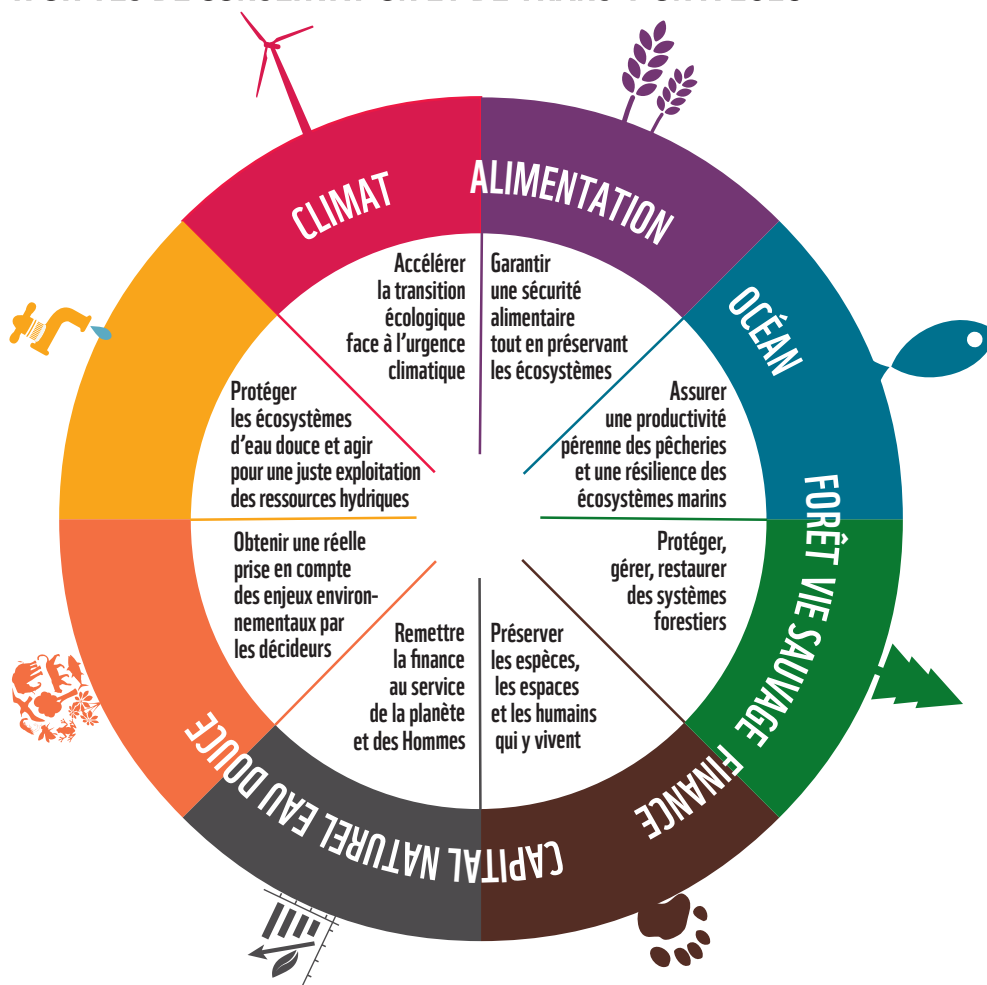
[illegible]

CLIMAT

ALIMENTATION

OCÉAN

FORÊT

VIE SAUVAGE

FINANCE

CAPITAL NATUREL

EAU DOUCE

Accélérer la transition écologique face à l'urgence climatique

Garantir une sécurité alimentaire tout en préservant les écosystèmes

Assurer une productivité pérenne des pêcheries et une résilience des écosystèmes marins

Protéger, gérer, restaurer des systèmes forestiers

Préserver les espèces, les espaces et les humains qui y vivent

Remettre la finance au service de la planète et des Hommes

Obtenir une réelle prise en compte des enjeux environnementaux par les décideurs

Protéger les écosystèmes d'eau douce et agir pour une juste exploitation des ressources hydriques